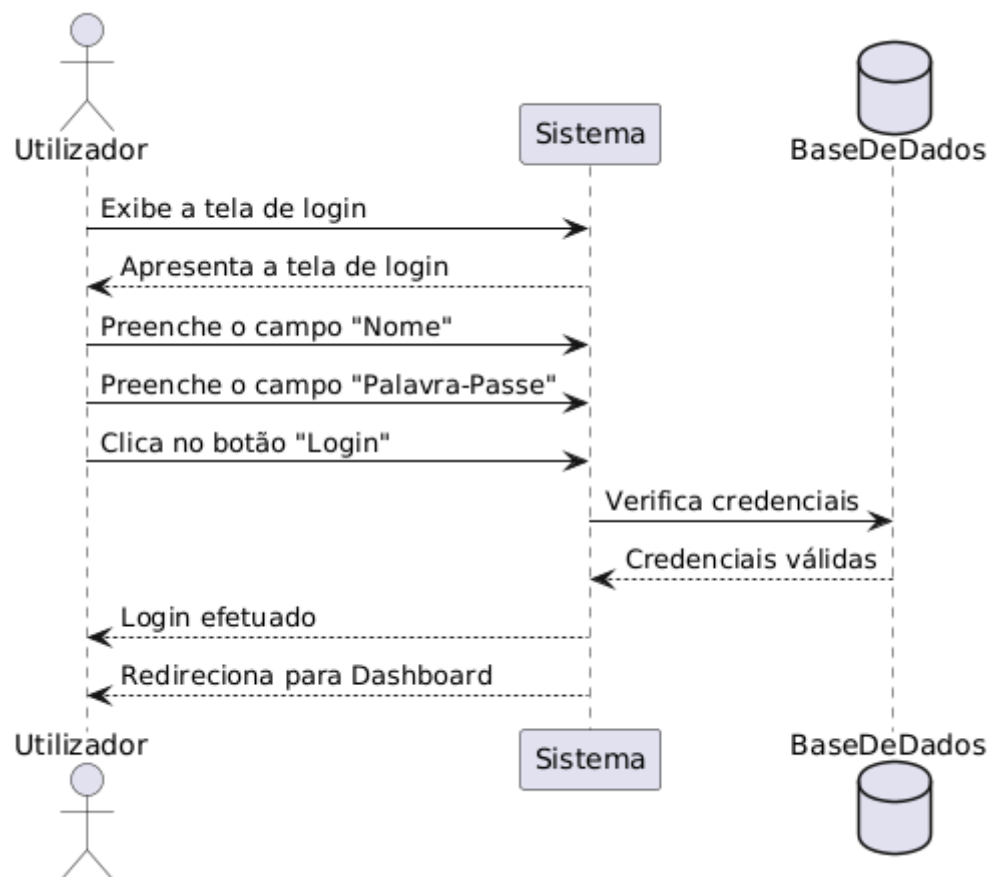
Utilizador

Sistema

BaseDeDados

Exibe a tela de login

Apresenta a tela de login

Preenche o campo "Nome"

Preenche o campo "Palavra-Passe"

Clica no botão "Login"

Verifica credenciais

Credenciais válidas

Login efetuado

Redireciona para Dashboard

Utilizador

Sistema

BaseDeDados